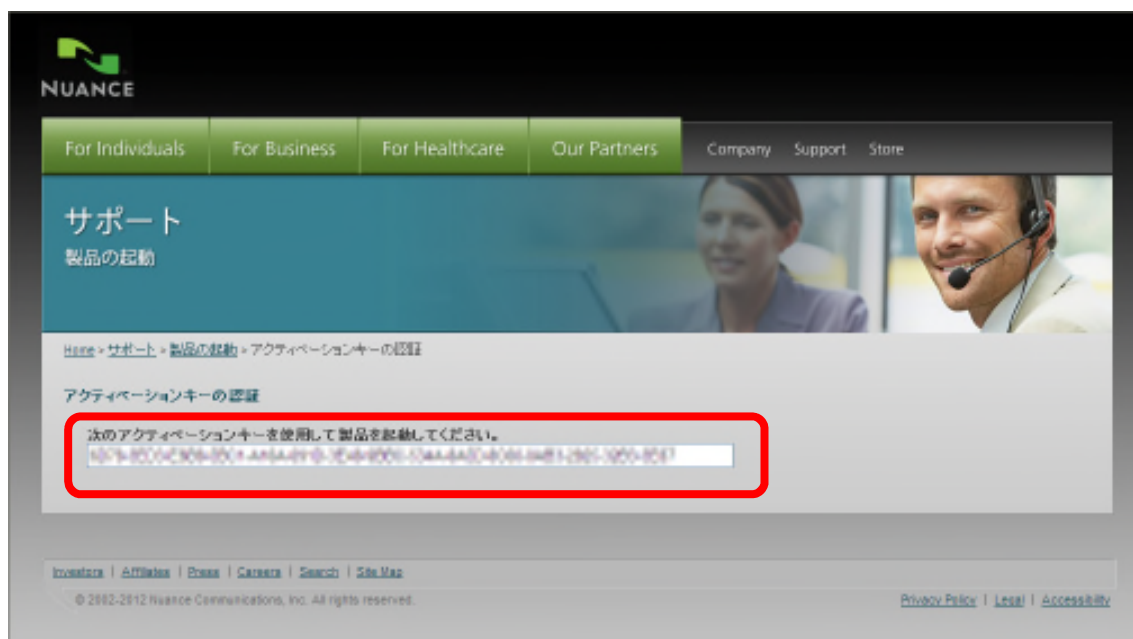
NUANCE

For Individuals | For Business | For Healthcare | Our Partners | Company | Support | Store

サポート
製品の起動

Home > サポート > 製品の起動 > アクティベーションキーの認証

アクティベーションキーの認証

次のアクティベーションキーを使用して製品を起動してください。
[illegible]

Investors | Affiliates | Press | Careers | Search | Site Map

© 2002-2012 Nuance Communications, Inc. All rights reserved.

Privacy Policy | Legal | Accessibility